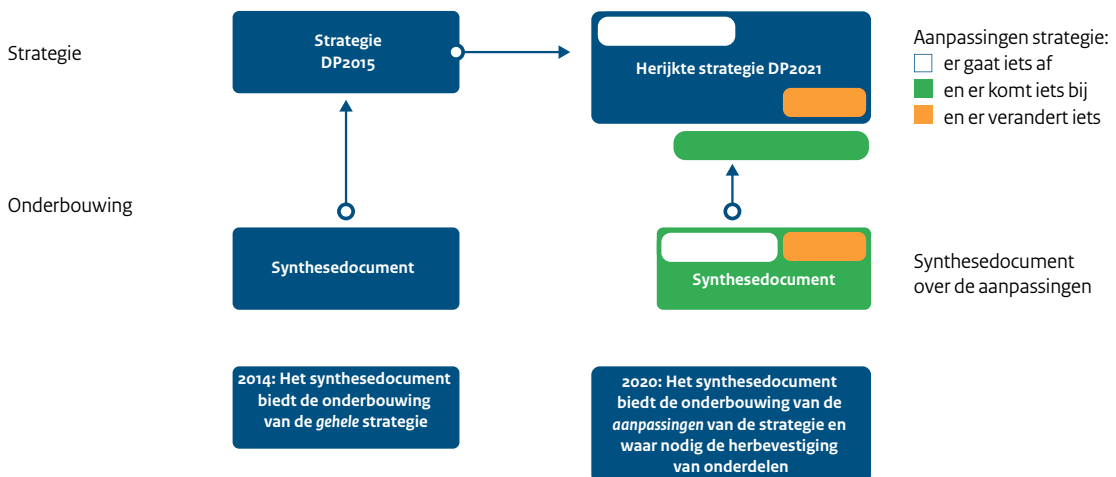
Strategie

Strategie DP2015

Herijkte strategie DP2021

Aanpassingen strategie:
er gaat iets af
en er komt iets bij
en er verandert iets

Onderbouwing

Synthesedocument

Synthesedocument

Synthesedocument over de aanpassingen

2014: Het synthesedocument biedt de onderbouwing van de *gehele* strategie

2020: Het synthesedocument biedt de onderbouwing van de *aanpassingen* van de strategie en waar nodig de herbevestiging van onderdelen